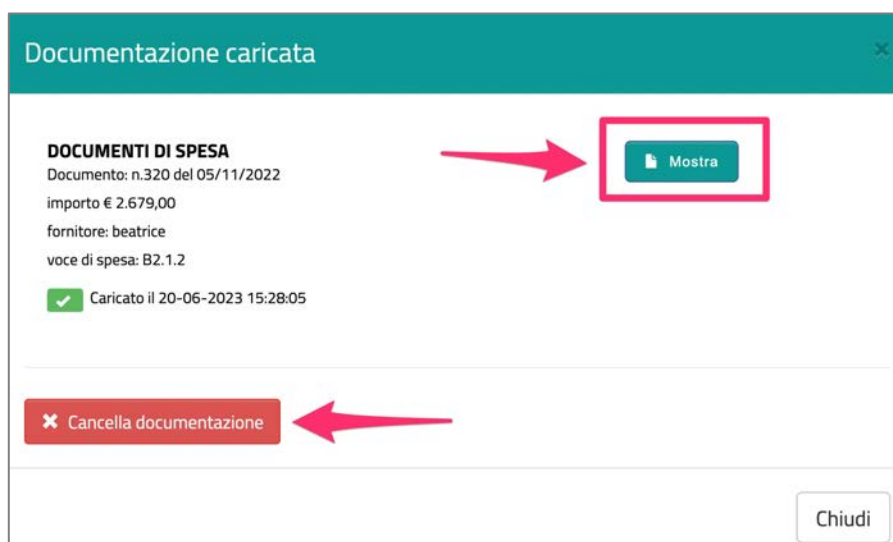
Documentazione caricata

DOCUMENTI DI SPESA
Documento: n.320 del 05/11/2022
importo € 2.679,00
fornitore: beatrice
voce di spesa: B2.1.2

Caricato il 20-06-2023 15:28:05

Mostra

Cancella documentazione

Chiudi